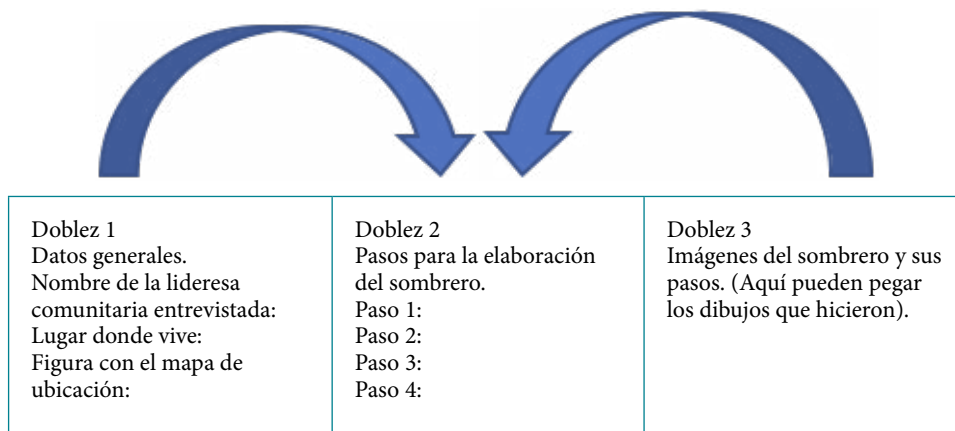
| Doblez 1<br>Datos generales.<br>Nombre de la lideresa comunitaria entrevistada:<br>Lugar donde vive:<br>Figura con el mapa de ubicación: | Doblez 2<br>Pasos para la elaboración del sombrero.<br>Paso 1:<br>Paso 2:<br>Paso 3:<br>Paso 4: | Doblez 3<br>Imágenes del sombrero y sus pasos. (Aquí pueden pegar los dibujos que hicieron). |
|---|---|---|